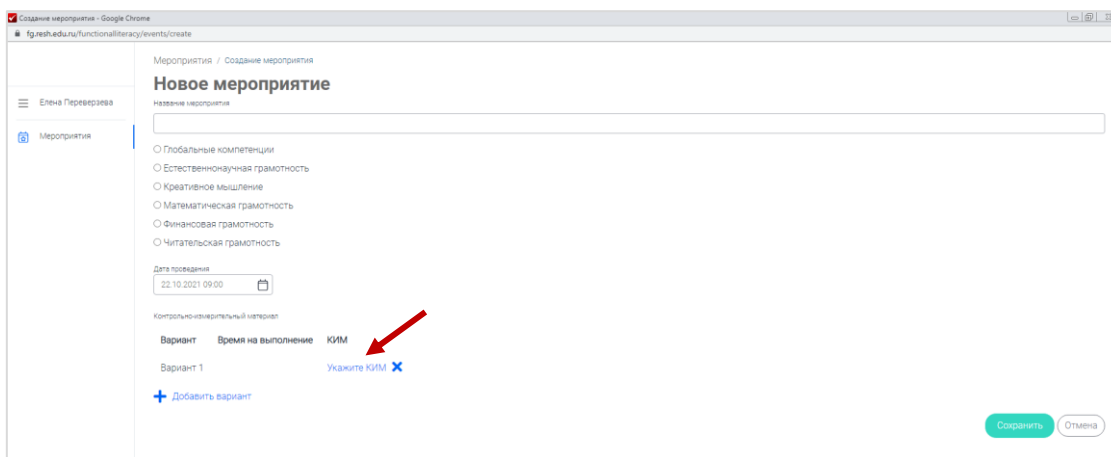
Создание мероприятия - Google Chrome
fg.resh.edu.ru/functionalliteracy/events/create

Елена Переверзева

Мероприятия

Мероприятия / Создание мероприятия

Новое мероприятие

Название мероприятия

○ Глобальные компетенции
○ Естественнонаучная грамотность
○ Креативное мышление
○ Математическая грамотность
○ Финансовая грамотность
○ Читательская грамотность

Дата проведения
22.10.2021 09:00

Контрольно-измерительный материал

| Вариант | Время на выполнение | КИМ |
|---|---|---|
| Вариант 1 | | Укажите КИМ ✕ |

+ Добавить вариант

Сохранить
Отмена